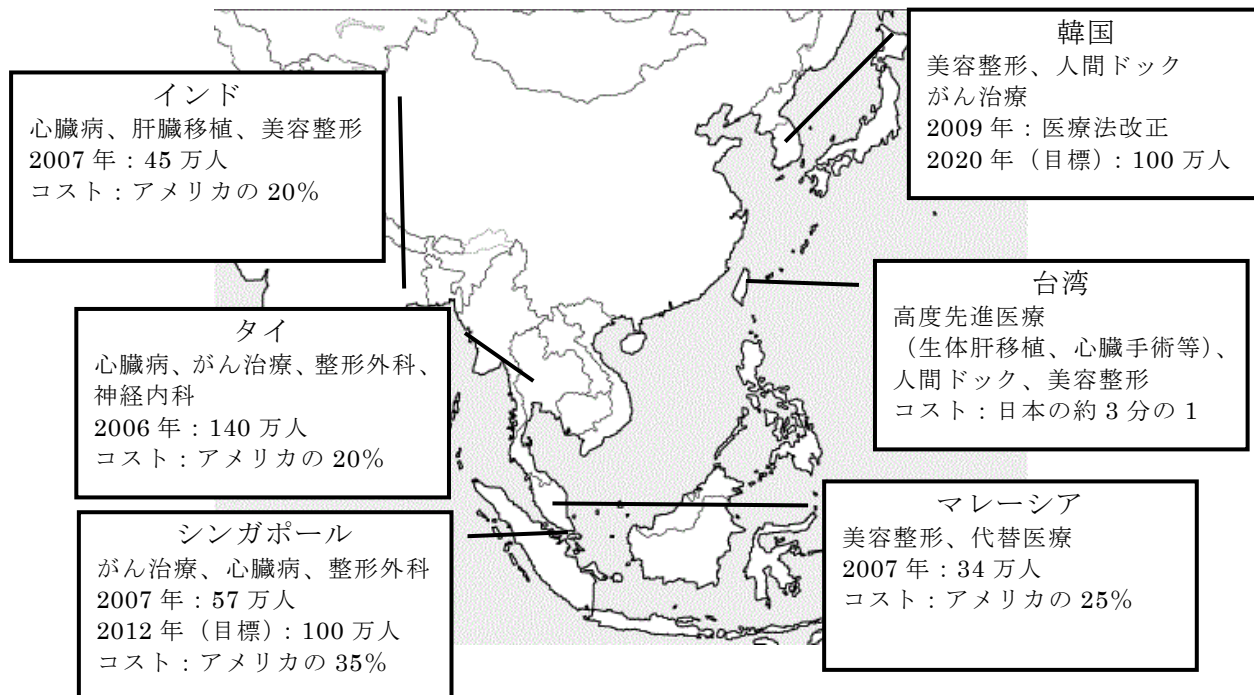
韓国
美容整形、人間ドック
がん治療
2009 年：医療法改正
2020 年（目標）：100 万人

インド
心臓病、肝臓移植、美容整形
2007 年：45 万人
コスト：アメリカの 20%

台湾
高度先進医療
（生体肝移植、心臓手術等）、
人間ドック、美容整形
コスト：日本の約 3 分の 1

タイ
心臓病、がん治療、整形外科、神経内科
2006 年：140 万人
コスト：アメリカの 20%

マレーシア
美容整形、代替医療
2007 年：34 万人
コスト：アメリカの 25%

シンガポール
がん治療、心臓病、整形外科
2007 年：57 万人
2012 年（目標）：100 万人
コスト：アメリカの 35%